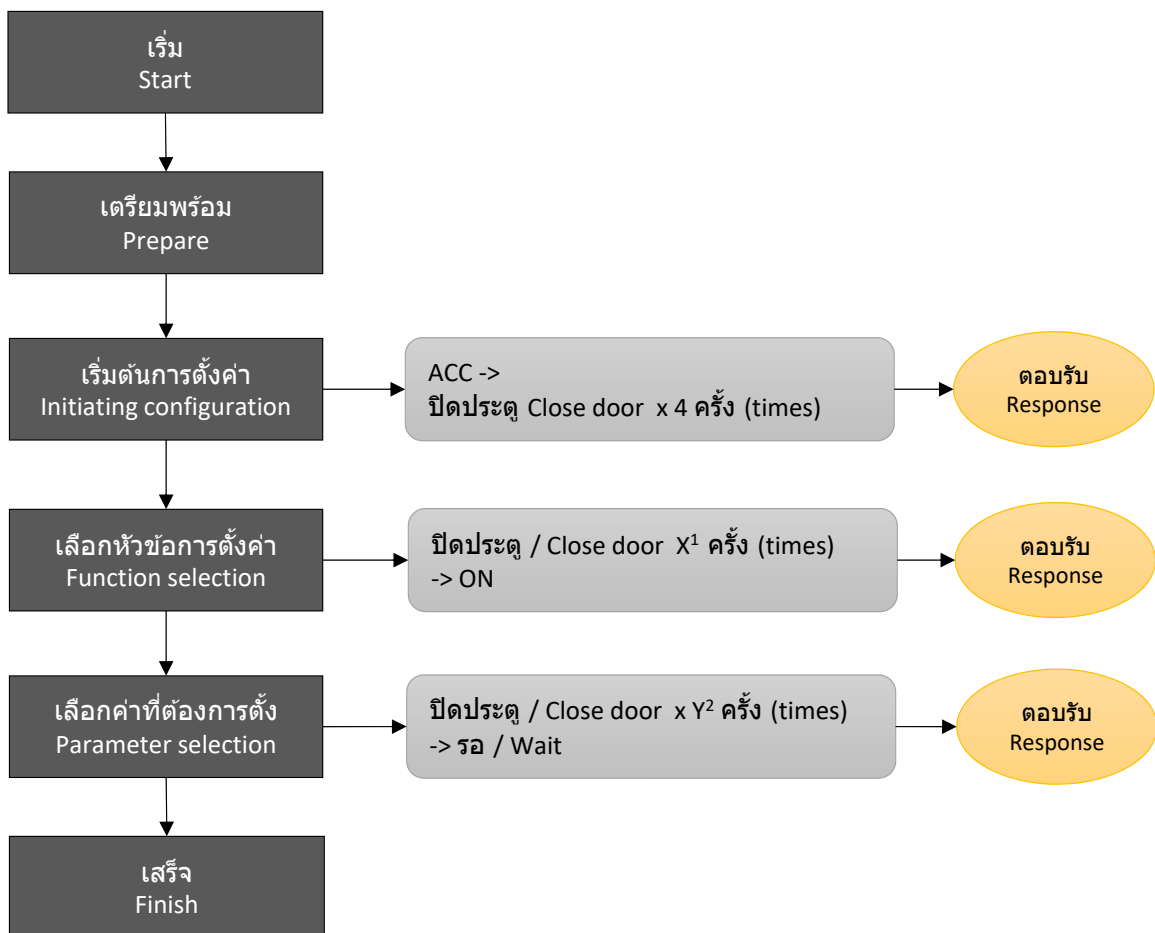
เริ่ม
Start

เตรียมพร้อม
Prepare

เริ่มต้นการตั้งค่า
Initiating configuration

ACC ->
ปิดประตู Close door x 4 ครั้ง (times)

ตอบรับ
Response

เลือกหัวข้อการตั้งค่า
Function selection

ปิดประตู / Close door $X^1$ ครั้ง (times)
-> ON

ตอบรับ
Response

เลือกค่าที่ต้องการตั้ง
Parameter selection

ปิดประตู / Close door x $Y^2$ ครั้ง (times)
-> รอ / Wait

ตอบรับ
Response

เสร็จ
Finish